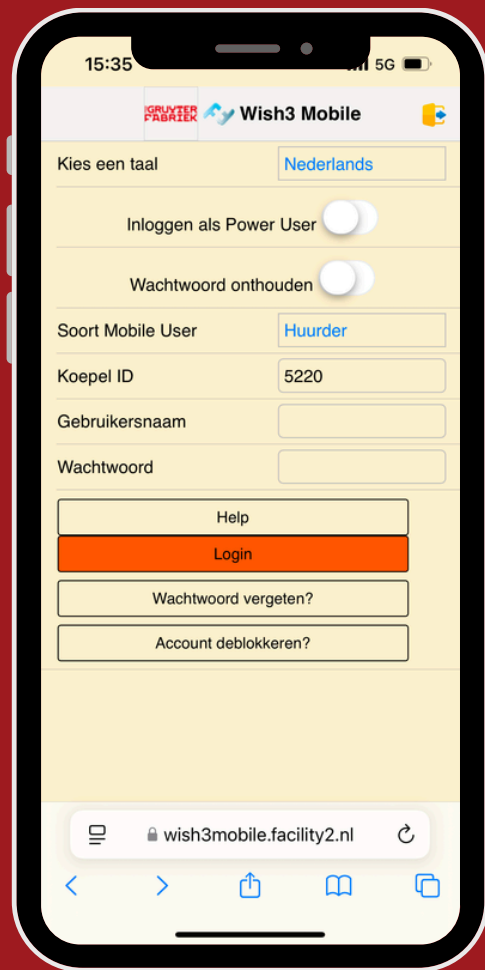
15:35 5G

GRUYTER FABRIEK Wish3 Mobile

Kies een taal
Nederlands

Inloggen als Power User

Wachtwoord onthouden

Soort Mobile User
Huurder

Koepel ID
5220

Gebruikersnaam

Wachtwoord

Help

Login

Wachtwoord vergeten?

Account deblokkeren?

wish3mobile.facility2.nl